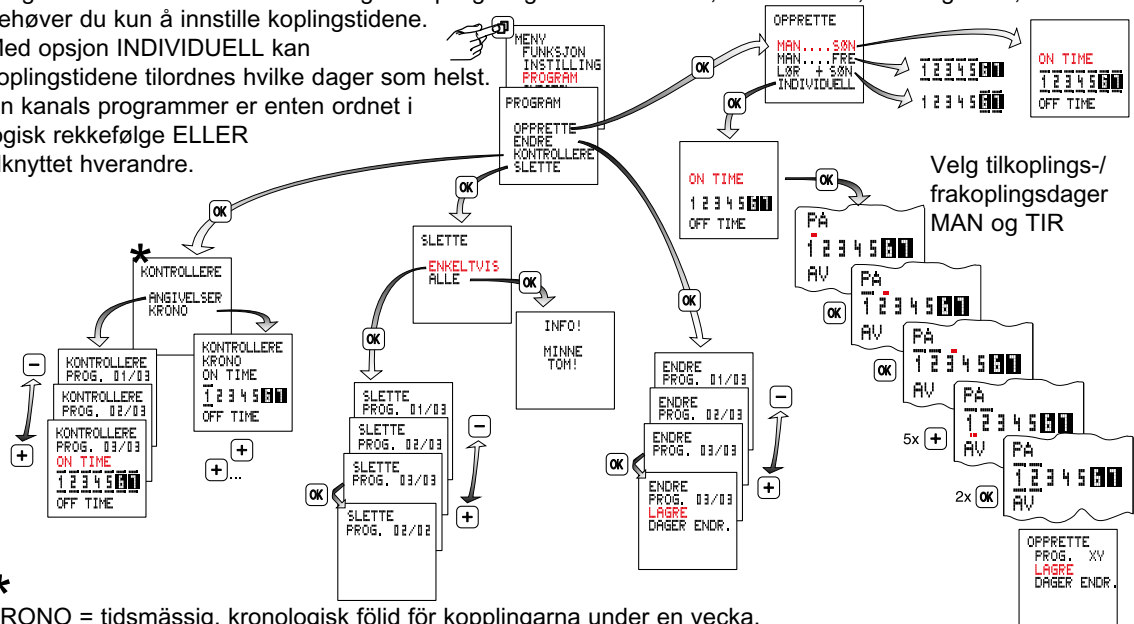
behøver du kun å innstille koplingstidene.
Med opsjon INDIVIDUELL kan koplingstidene tilordnes hvilke dager som helst.
En kanals programmer er enten ordnet i logisk rekkefølge ELLER liknyttet hverandre.

MENY
FUNKSJON
INSTILLING
PROGRAM

PROGRAM
OPPRETTE
ENDRE
KONTROLLERE
SLETTE

OK

OPPRETTE
MAN....SØN
MAN....FRE
LØR + SØN
INDIVIDUELL

OK

1 2 3 4 5 6 7
1 2 3 4 5 6 7

ON TIME
1 2 3 4 5 6 7
OFF TIME

OK

ON TIME
1 2 3 4 5 6 7
OFF TIME

OK

Velg tilkoplings-/ frakoplingsdager MAN og TIR

PÅ
1 2 3 4 5 6 7
AV

OK

PÅ
1 2 3 4 5 6 7
AV

OK

PÅ
1 2 3 4 5 6 7
AV

5x +

PÅ
1 2 3 4 5 6 7
AV

2x OK

PÅ
1 2 3 4 5 6 7
AV

OPPRETTE
PROG. XY
LAGRE
DAGER ENDR.

OK

*
KONTROLLERE
ANGIVELSER
KRONO

KONTROLLERE
PROG. 01/03

KONTROLLERE
PROG. 02/03

KONTROLLERE
PROG. 03/03
ON TIME
1 2 3 4 5 6 7
OFF TIME

−
+

KONTROLLERE
KRONO
ON TIME
1 2 3 4 5 6 7
OFF TIME

+
+...

OK

SLETTE
ENKELTVIS
ALLE

OK

INFO!
MINNE
TOM!

OK

SLETTE
PROG. 01/03

SLETTE
PROG. 02/03

SLETTE
PROG. 03/03

SLETTE
PROG. 02/02

OK
−
+

OK

ENDRE
PROG. 01/03

ENDRE
PROG. 02/03

ENDRE
PROG. 03/03

ENDRE
PROG. 03/03
LAGRE
DAGER ENDR.

OK
−
+

*
KRONO = tidsmässig, kronologisk följd för kopplingarna under en vecka.